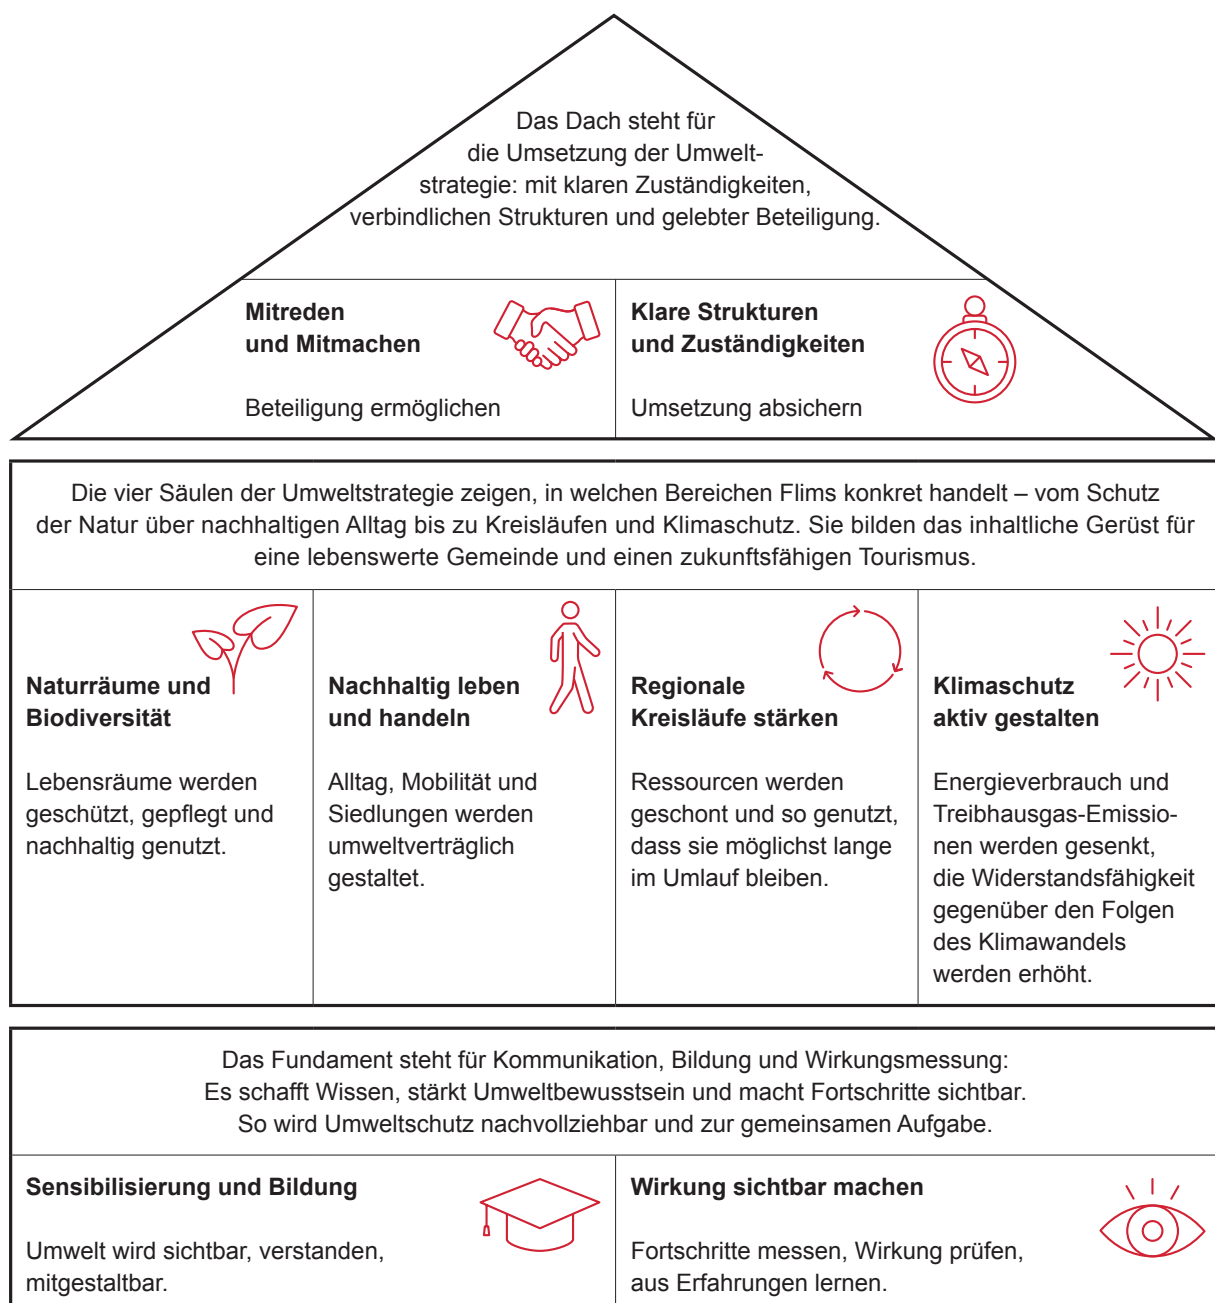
Das Dach steht für die Umsetzung der Umweltstrategie: mit klaren Zuständigkeiten, verbindlichen Strukturen und gelebter Beteiligung.

**Mitreden und Mitmachen**

Beteiligung ermöglichen

**Klare Strukturen und Zuständigkeiten**

Umsetzung absichern

Die vier Säulen der Umweltstrategie zeigen, in welchen Bereichen Flims konkret handelt – vom Schutz der Natur über nachhaltigen Alltag bis zu Kreisläufen und Klimaschutz. Sie bilden das inhaltliche Gerüst für eine lebenswerte Gemeinde und einen zukunftsfähigen Tourismus.

**Naturräume und Biodiversität**

Lebensräume werden geschützt, gepflegt und nachhaltig genutzt.

**Nachhaltig leben und handeln**

Alltag, Mobilität und Siedlungen werden umweltverträglich gestaltet.

**Regionale Kreisläufe stärken**

Ressourcen werden geschont und so genutzt, dass sie möglichst lange im Umlauf bleiben.

**Klimaschutz aktiv gestalten**

Energieverbrauch und Treibhausgas-Emissionen werden gesenkt, die Widerstandsfähigkeit gegenüber den Folgen des Klimawandels werden erhöht.

Das Fundament steht für Kommunikation, Bildung und Wirkungsmessung: Es schafft Wissen, stärkt Umweltbewusstsein und macht Fortschritte sichtbar. So wird Umweltschutz nachvollziehbar und zur gemeinsamen Aufgabe.

**Sensibilisierung und Bildung**

Umwelt wird sichtbar, verstanden, mitgestaltbar.

**Wirkung sichtbar machen**

Fortschritte messen, Wirkung prüfen, aus Erfahrungen lernen.